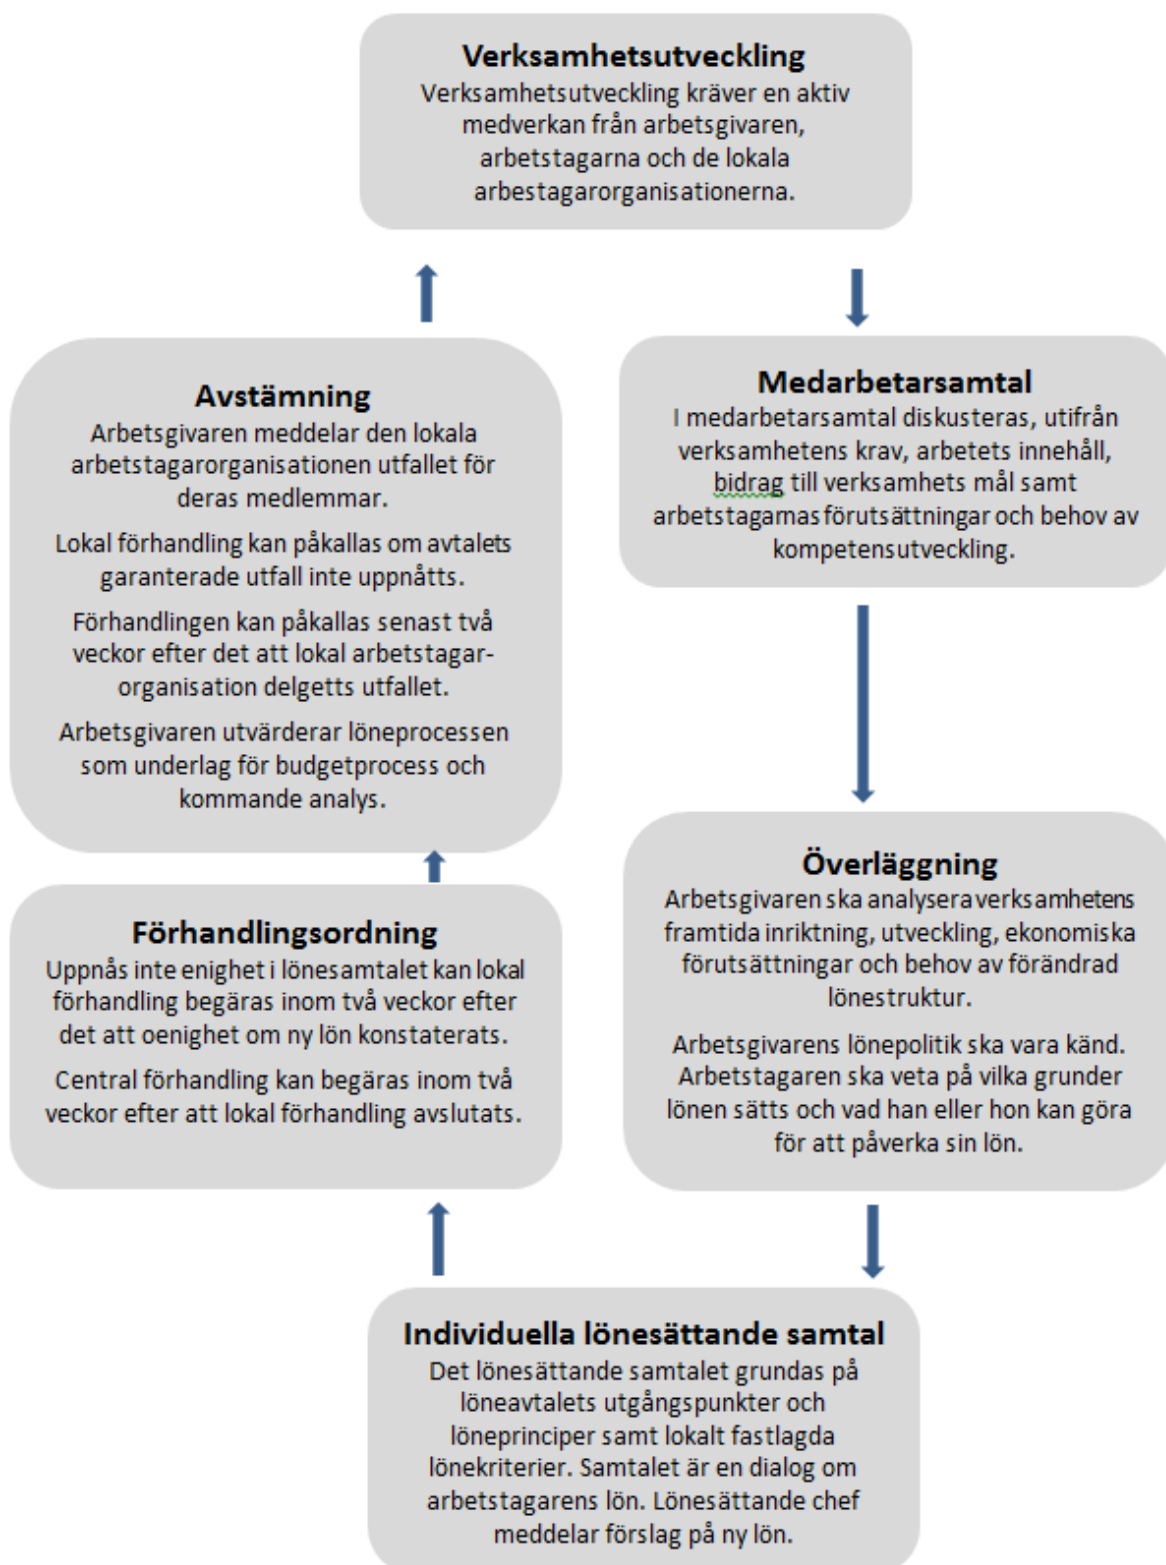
**Verksamhetsutveckling**
Verksamhetsutveckling kräver en aktiv medverkan från arbetsgivaren, arbetstagarna och de lokala arbestagarorganisationerna.

**Medarbetarsamtal**
I medarbetarsamtal diskusteras, utifrån verksamhetens krav, arbetets innehåll, bidrag till verksamhets mål samt arbetstagamas förutsättningar och behov av kompetensutveckling.

**Överläggning**
Arbetsgivaren ska analysera verksamhetens framtida inriktning, utveckling, ekonomiska förutsättningar och behov av förändrad lönestruktur.

Arbetsgivarens lönepolitik ska vara känd. Arbetstagaren ska veta på vilka grunder lönen sätts och vad han eller hon kan göra för att påverka sin lön.

**Individuella lönesättande samtal**
Det lönesättande samtalet grundas på löneavtalets utgångspunkter och löneprinciper samt lokalt fastlagda lönekriterier. Samtalet är en dialog om arbetstagarens lön. Lönesättande chef meddelar förslag på ny lön.

**Förhandlingsordning**
Uppnås inte enighet i lönesamtalet kan lokal förhandling begäras inom två veckor efter det att oenighet om ny lön konstaterats.

Central förhandling kan begäras inom två veckor efter att lokal förhandling avslutats.

**Avstämning**
Arbetsgivaren meddelar den lokala arbetstagarorganisationen utfallet för deras medlemmar.

Lokal förhandling kan påkallas om avtalets garanterade utfall inte uppnåtts.

Förhandlingen kan påkallas senast två veckor efter det att lokal arbetstagarorganisation delgetts utfallet.

Arbetsgivaren utvärderar löneprocessen som underlag för budgetprocess och kommande analys.